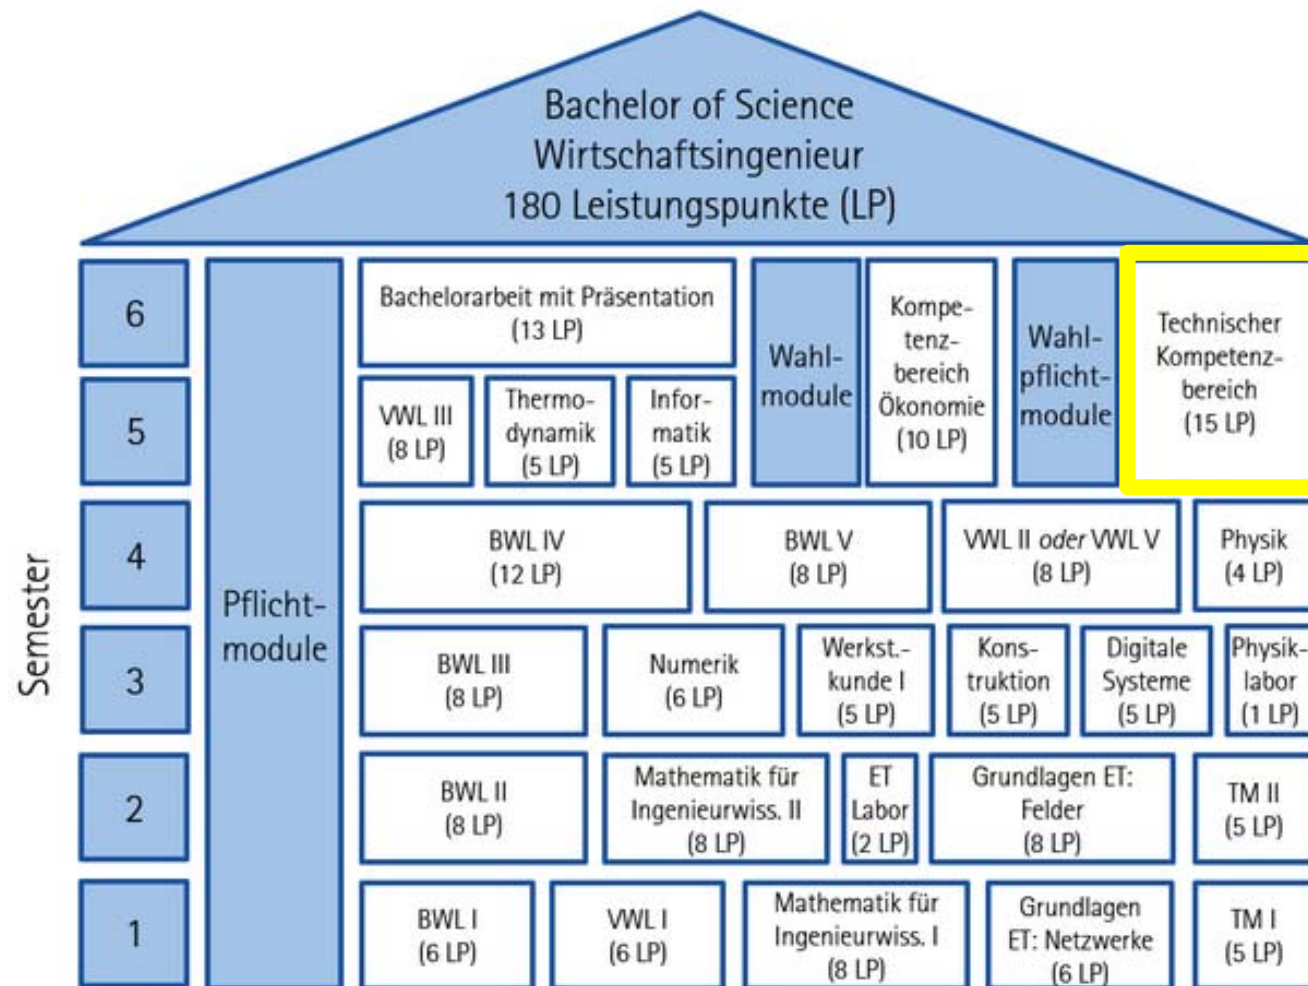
Bachelor of Science
Wirtschaftsingenieur
180 Leistungspunkte (LP)

Semester

6

5

4

3

2

1

Pflichtmodule

Bachelorarbeit mit Präsentation (13 LP)

Wahlmodule

Kompetenzbereich Ökonomie (10 LP)

Wahlpflichtmodule

Technischer Kompetenzbereich (15 LP)

VWL III (8 LP)

Thermodynamik (5 LP)

Informatik (5 LP)

BWL IV (12 LP)

BWL V (8 LP)

VWL II *oder* VWL V (8 LP)

Physik (4 LP)

BWL III (8 LP)

Numerik (6 LP)

Werkst.-kunde I (5 LP)

Konstruktion (5 LP)

Digitale Systeme (5 LP)

Physiklabor (1 LP)

BWL II (8 LP)

Mathematik für Ingenieurwiss. II (8 LP)

ET Labor (2 LP)

Grundlagen ET: Felder (8 LP)

TM II (5 LP)

BWL I (6 LP)

VWL I (6 LP)

Mathematik für Ingenieurwiss. I (8 LP)

Grundlagen ET: Netzwerke (6 LP)

TM I (5 LP)